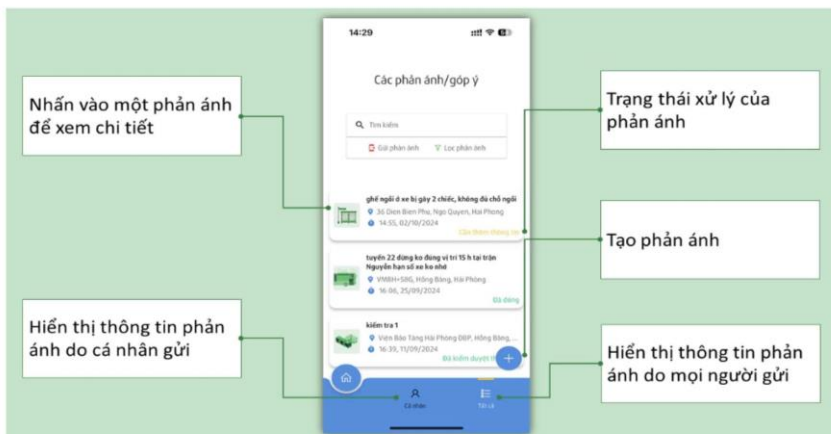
14:29

Các phản ánh/góp ý

Tìm kiếm

Gửi phản ánh

Lọc phản ánh

ghế ngồi ở xe bị gãy 2 chiếc, không đủ chỗ ngồi

36 Dien Bien Phu, Ngo Quyen, Hai Phong

14:55, 02/10/2024

Cần thêm thông tin

tuyến 22 dừng ko đúng vị trí 15 h tại trạn Nguyễn hạn số xe ko nhớ

VNBH+58G, Hồng Bàng, Hải Phòng

16:06, 25/09/2024

Đã đóng

kiểm tra 1

Viện Bảo Tàng Hải Phòng BBP, Hồng Bàng, ...

16:39, 11/09/2024

Đã kiểm duyệt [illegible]

Cá nhân

Tất cả

Nhấn vào một phản ánh để xem chi tiết

Hiển thị thông tin phản ánh do cá nhân gửi

Trạng thái xử lý của phản ánh

Tạo phản ánh

Hiển thị thông tin phản ánh do mọi người gửi